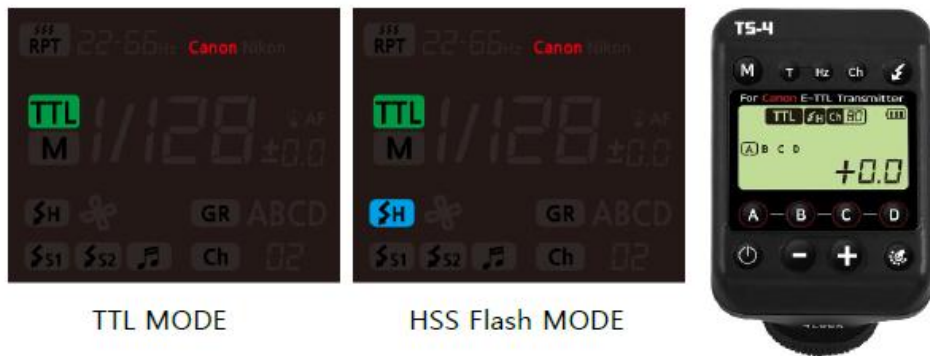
RPT 22-66Hz Canon Nikon
TTL
M
1/128
AF
±0.0
H
GR ABCD
S1 S2
Ch 02

TTL MODE

RPT 22-66Hz Canon Nikon
TTL
M
1/128
AF
±0.0
H
GR ABCD
S1 S2
Ch 02

HSS Flash MODE

TS-4
M T Hz Ch
For Canon E-TTL Transmitter
TTL Ch
A B C D
+0.0
A B C D
- +